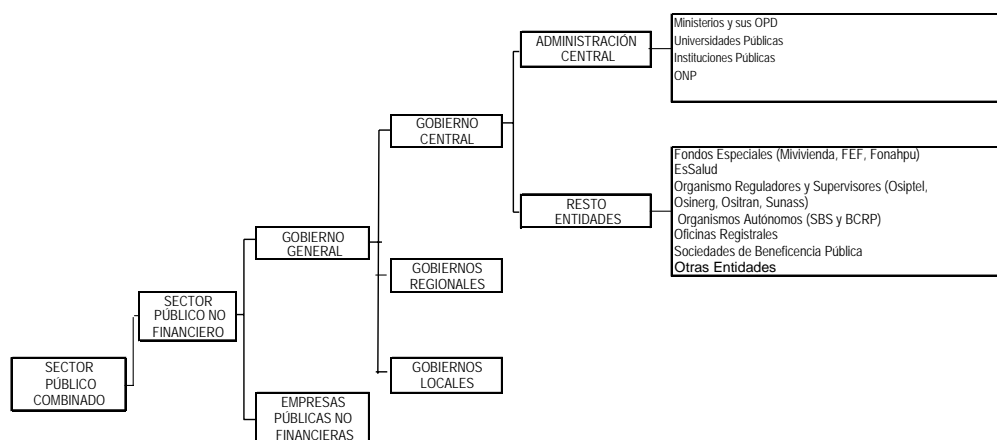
SECTOR PÚBLICO COMBINADO

SECTOR PÚBLICO NO FINANCIERO

GOBIERNO GENERAL

EMPRESAS PÚBLICAS NO FINANCIERAS

GOBIERNO CENTRAL

GOBIERNOS REGIONALES

GOBIERNOS LOCALES

ADMINISTRACIÓN CENTRAL

Ministerios y sus OPD
Universidades Públicas
Instituciones Públicas
ONP

RESTO ENTIDADES

Fondos Especiales (Mivivienda, FEF, Fonahpu)
EsSalud
Organismo Reguladores y Supervisores (Osiptel, Osinerg, Ositran, Sunass)
Organismos Autónomos (SBS y BCRP)
Oficinas Registrales
Sociedades de Beneficencia Pública
Otras Entidades